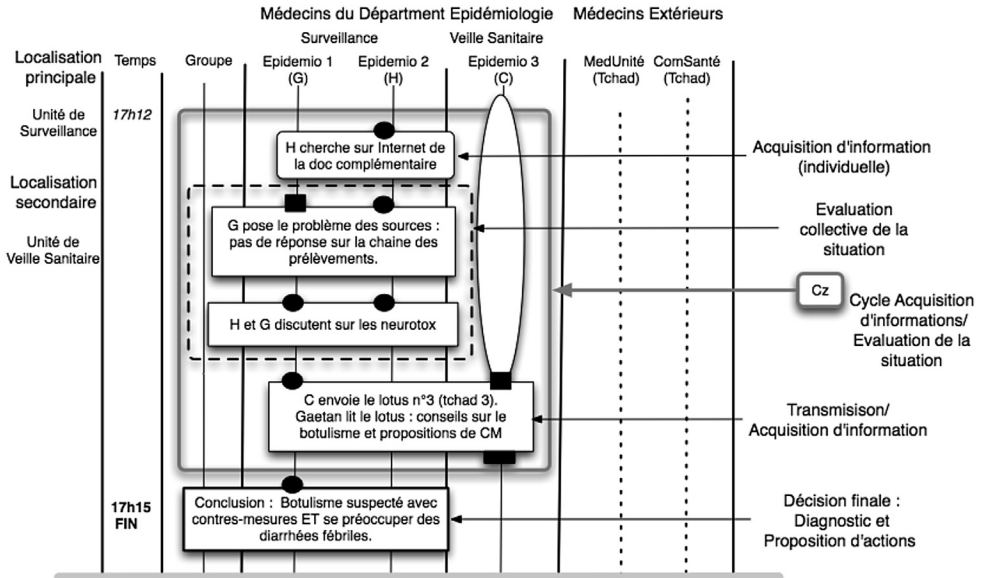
Médecins du Départment Epidémiologie    Médecins Extérieurs

Surveillance    Veille Sanitaire

Localisation principale    Temps    Groupe    Epidemio 1 (G)    Epidemio 2 (H)    Epidemio 3 (C)    MedUnité (Tchad)    ComSanté (Tchad)

Unité de Surveillance    17h12

Localisation secondaire

Unité de Veille Sanitaire

H cherche sur Internet de la doc complémentaire

Acquisition d'information (individuelle)

G pose le problème des sources : pas de réponse sur la chaine des prélèvements.

Evaluation collective de la situation

Cz

Cycle Acquisition d'informations/ Evaluation de la situation

H et G discutent sur les neurotox

C envoie le lotus n°3 (tchad 3). Gaetan lit le lotus : conseils sur le botulisme et propositions de CM

Transmisison/ Acquisition d'information

17h15 FIN

Conclusion : Botulisme suspecté avec contres-mesures ET se préoccuper des diarrhées fébriles.

Décision finale : Diagnostic et Proposition d'actions